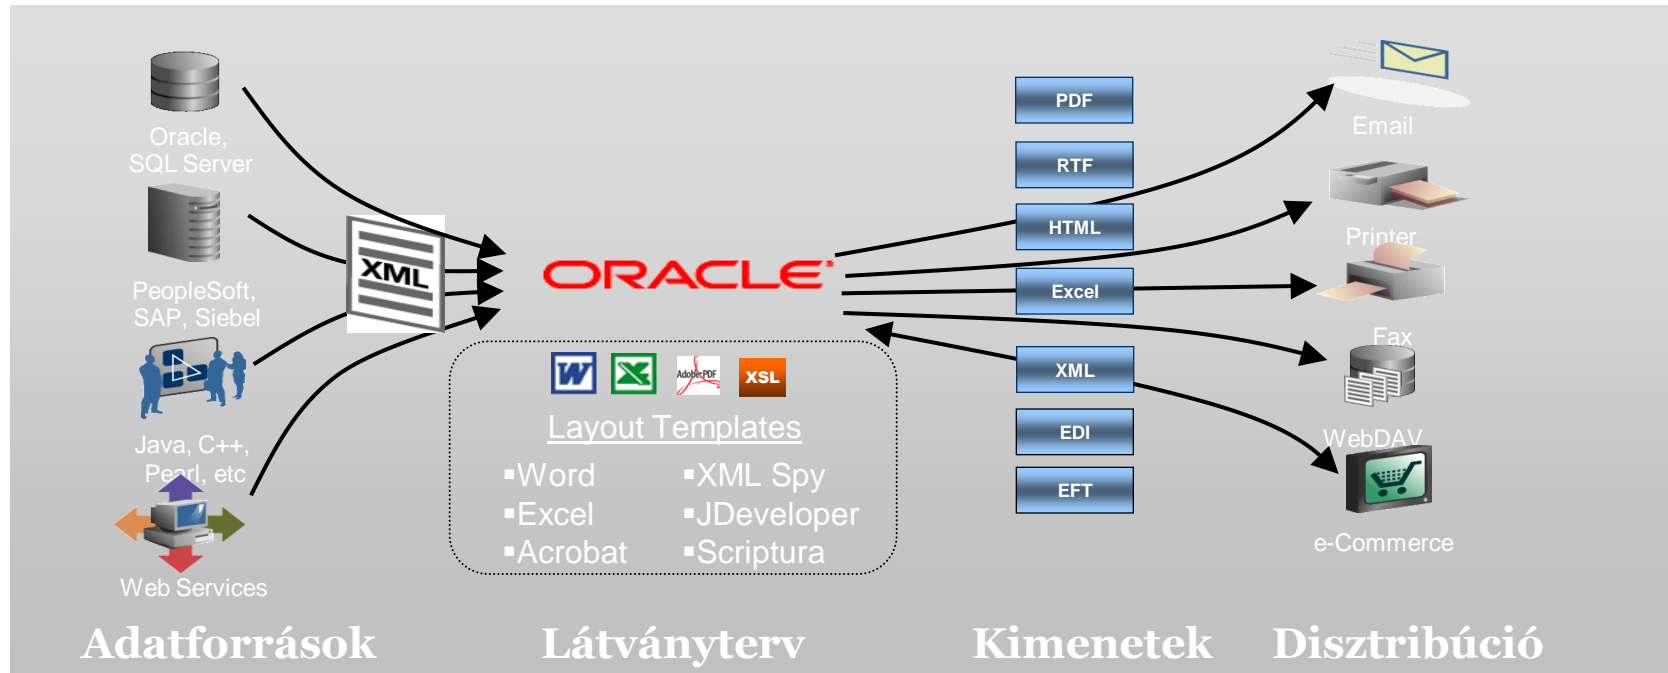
Oracle, SQL Server

PeopleSoft, SAP, Siebel

Java, C++, Perl, etc

Web Services

XML

ORACLE

W

X

Adobe PDF

XSL

Layout Templates

▪Word
▪Excel
▪Acrobat

▪XML Spy
▪JDeveloper
▪Scriptura

PDF

RTF

HTML

Excel

XML

EDI

EFT

Email

Printer

Fax

WebDAV

e-Commerce

Adatforrások

Látványterv

Kimenetek

Disztribúció